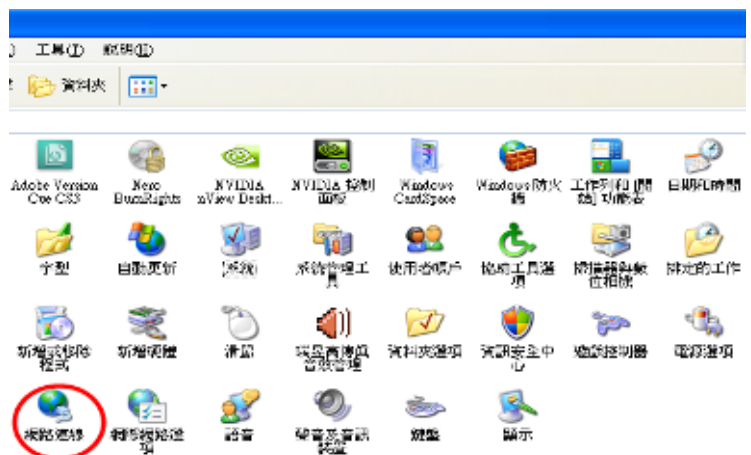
工具(T) 說明(H)

資料夾

Adobe Version Cue CS3

Nero BurnRights

NVIDIA nView Deskt...

NVIDIA 控制面板

Windows CardSpace

Windows 防火牆

工作列和 [開始] 功能表

日期和時間

字型

自動更新

系統

系統管理工具

使用者帳戶

協助工具選項

掃描器與數位相機

排定的工作

新增或移除程式

新增硬體

滑鼠

聲音及音訊裝置

資料夾選項

資訊安全中心

遊戲控制器

電源選項

網路連線

網際網路選項

語音

聲音及音訊裝置

鍵盤

顯示